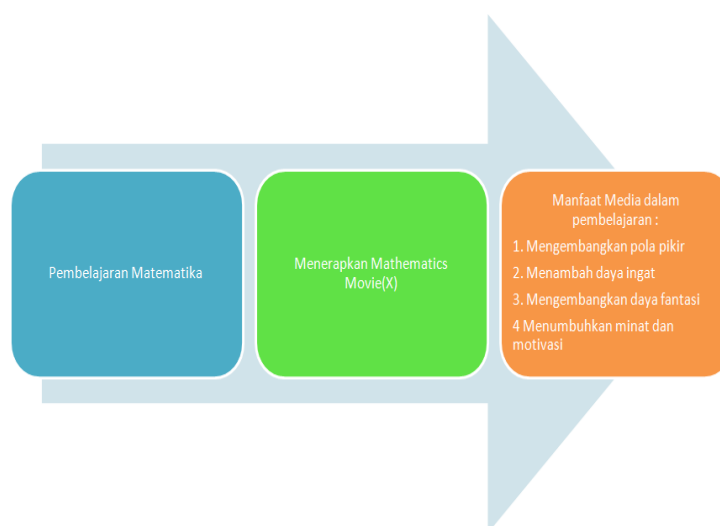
Pembelajaran Matematika

Menerapkan Mathematics Movie(X)

Manfaat Media dalam pembelajaran :

1. Mengembangkan pola pikir

2. Menambah daya ingat

3. Mengembangkan daya fantasi

4 Menumbuhkan minat dan motivasi